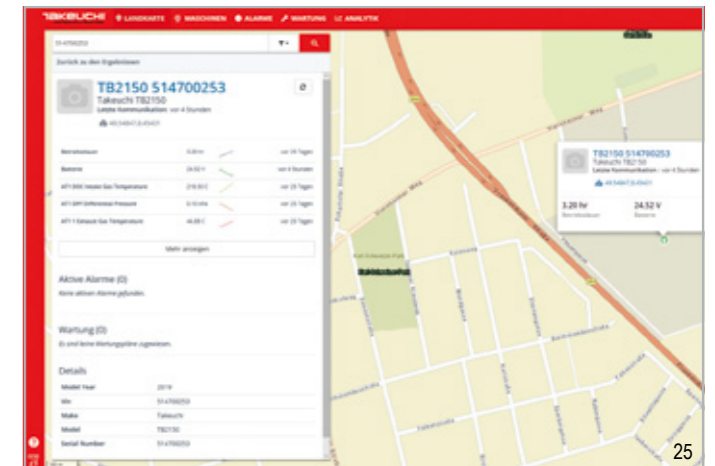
TAKEUCHI LANDKARTE MASCHINEN ALARME WARTUNG ANALYTIK

514700253

Zurück zu den Ergebnissen

TB2150 514700253
Takeuchi TB2150
Letzte Kommunikation: vor 4 Stunden

| Betriebsdauer | 3.20 hr | vor 29 Tagen |
|---|---|---|
| Batterie | 24.52 V | vor 4 Stunden |
| AFT DOC Inlet Gas Temperature | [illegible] | vor 29 Tagen |
| AFT DPF Differential Pressure | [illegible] | vor 29 Tagen |
| AFT 1 Exhaust Gas Temperature | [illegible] | vor 29 Tagen |

Mehr anzeigen

Aktive Alarme (0)
Keine aktiven Alarme gefunden.

Wartung (0)
Es sind keine Wartungspläne zugewiesen.

Details

| Model Year | 2019 |
|---|---|
| Vin | 514700253 |
| Make | Takeuchi |
| Model | TB2150 |
| Serial Number | 514700253 |

TB2150 514700253
Takeuchi TB2150
Letzte Kommunikation: vor 4 Stunden

3.20 hr
Betriebsdauer
24.52 V
Batterie

25